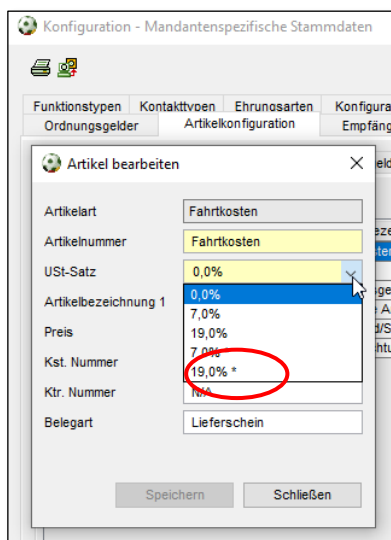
Konfiguration - Mandantenspezifische Stammdaten

Funktionstypen
Kontakttypen
Ehrungsarten
Konfigura
Ordnungsgelder
Artikelkonfiguration
Empfän

Artikel bearbeiten

Artikelart
Fahrtkosten
Artikelnummer
Fahrtkosten
USt-Satz
0,0%
Artikelbezeichnung 1
Preis
Kst. Nummer
Ktr. Nummer
N/A
Belegart
Lieferschein

0,0%
7,0%
19,0%
7,0% *
19,0% *

Speichern
Schließen

eld
eze
ter
ge
e A
d/S
htu